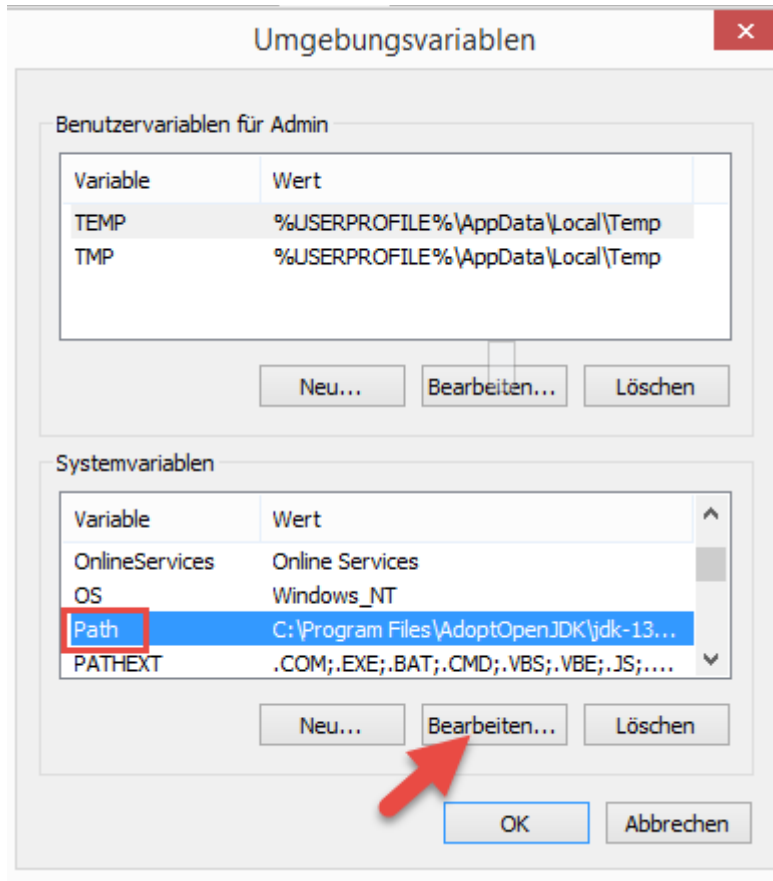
Umgebungsvariablen

Benutzervariablen für Admin

| Variable | Wert |
|---|---|
| TEMP | %USERPROFILE%\AppData\Local\Temp |
| TMP | %USERPROFILE%\AppData\Local\Temp |

Neu... Bearbeiten... Löschen

Systemvariablen

| Variable | Wert |
|---|---|
| OnlineServices | Online Services |
| OS | Windows_NT |
| Path | C:\Program Files\AdoptOpenJDK\jdk-13... |
| PATHEXT | .COM;.EXE;.BAT;.CMD;.VBS;.VBE;.JS;.... |

Neu... Bearbeiten... Löschen

OK Abbrechen